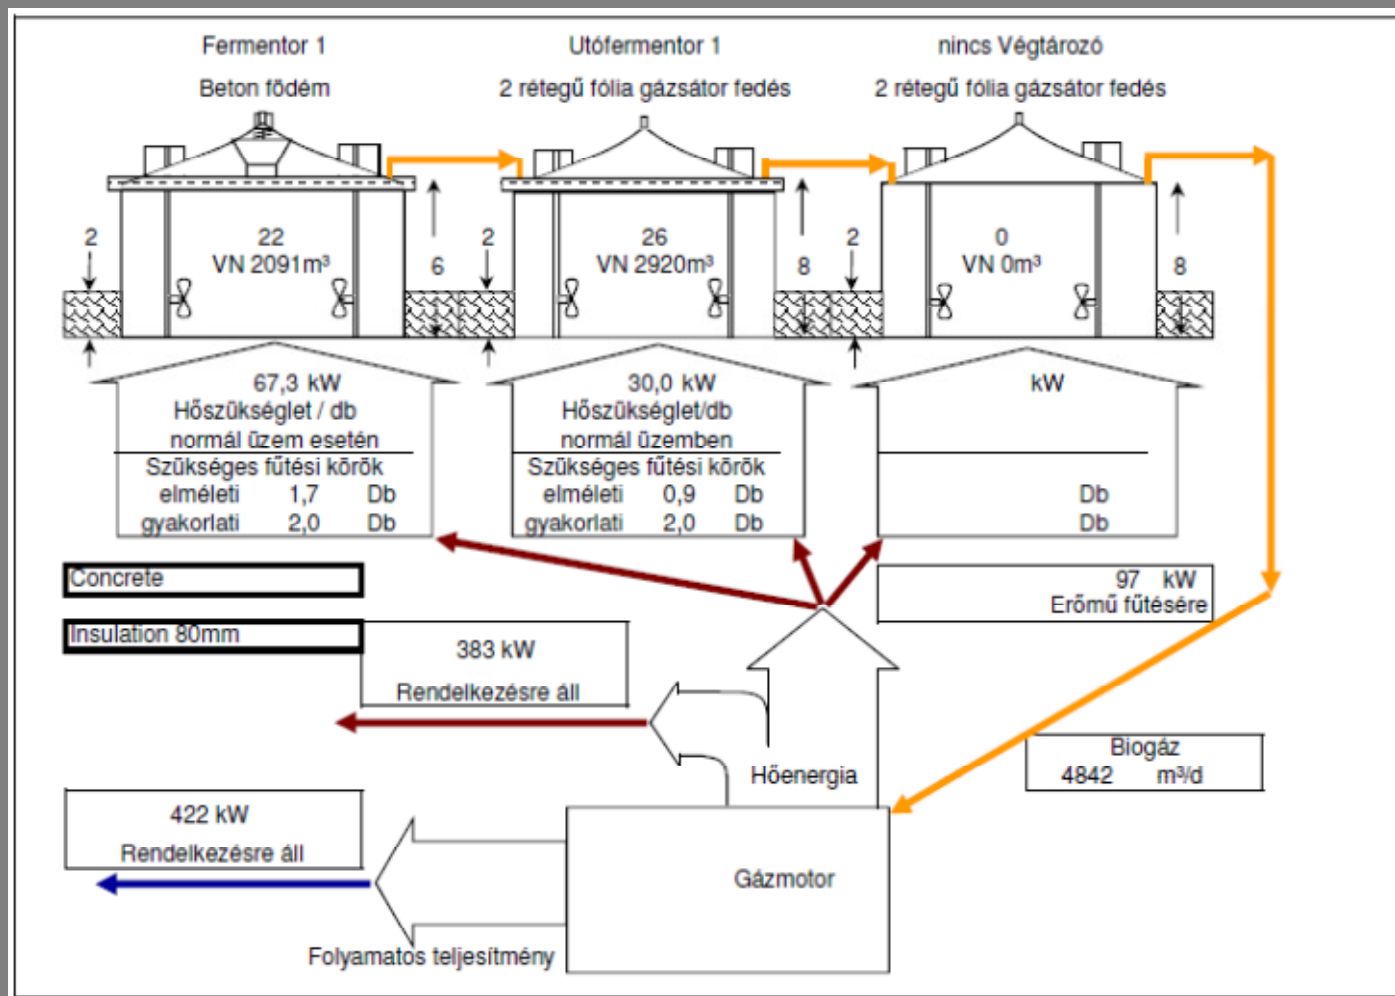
Fermentor 1
Beton födém

Utófermentor 1
2 rétegű fólia gázsátor fedés

nincs Végtározó
2 rétegű fólia gázsátor fedés

2
22
VN 2091m³
6

2
26
VN 2920m³
8

2
0
VN 0m³
8

67,3 kW
Hőszükséglet / db
normál üzem esetén
Szükséges fűtési körök
elméleti 1,7 Db
gyakorlati 2,0 Db

30,0 kW
Hőszükséglet/db
normál üzemben
Szükséges fűtési körök
elméleti 0,9 Db
gyakorlati 2,0 Db

kW
Db
Db

Concrete

97 kW
Erőmű fűtésére

Insulation 80mm

383 kW
Rendelkezésre áll

Hőenergia

Biogáz
4842 m³/d

422 kW
Rendelkezésre áll

Gázmotor

Folyamatos teljesítmény